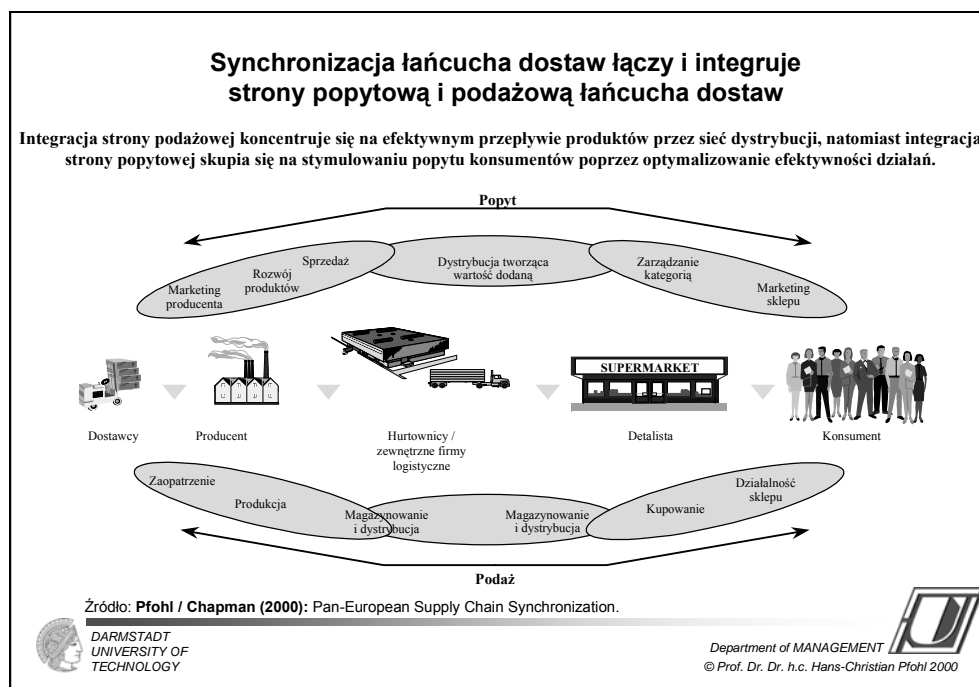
Synchronizacja łańcucha dostaw łączy i integruje strony popytową i podażową łańcucha dostaw

Integracja strony podażowej koncentruje się na efektywnym przepływie produktów przez sieć dystrybucji, natomiast integracja strony popytowej skupia się na stymulowaniu popytu konsumentów poprzez optymalizowanie efektywności działań.

Popyt

Marketing producenta

Rozwój produktów

Sprzedaż

Dystrybucja tworząca wartość dodaną

Zarządzanie kategorią

Marketing sklepu

SUPERMARKET

Dostawcy

Producent

Hurtownicy / zewnętrzne firmy logistyczne

Detalista

Konsument

Zaopatrzenie

Produkcja

Magazynowanie i dystrybucja

Magazynowanie i dystrybucja

Kupowanie

Działalność sklepu

Podaż

Źródło: Pfohl / Chapman (2000): Pan-European Supply Chain Synchronization.

DARMSTADT UNIVERSITY OF TECHNOLOGY

Department of MANAGEMENT
© Prof. Dr. Dr. h.c. Hans-Christian Pfohl 2000